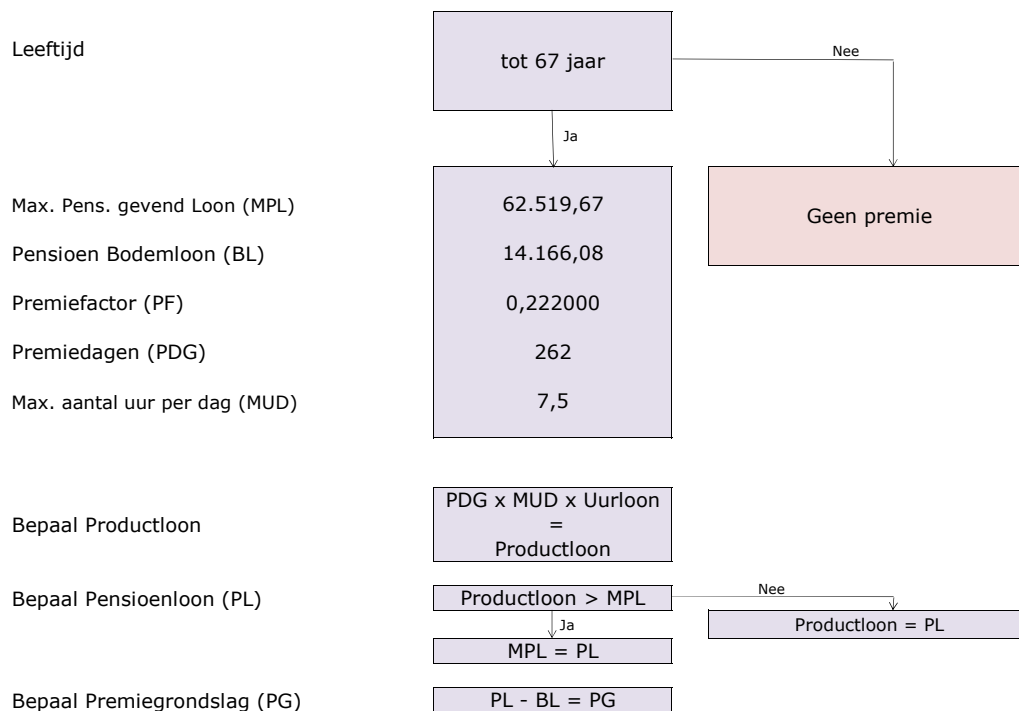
Leeftijd

tot 67 jaar

Nee

Ja

Geen premie

Max. Pens. gevend Loon (MPL) 62.519,67

Pensioen Bodemloon (BL) 14.166,08

Premiefactor (PF) 0,222000

Premiedagen (PDG) 262

Max. aantal uur per dag (MUD) 7,5

Bepaal Productloon

PDG x MUD x Uurloon = Productloon

Bepaal Pensioenloon (PL)

Productloon > MPL

Nee

Productloon = PL

Ja

MPL = PL

Bepaal Premiegrondslag (PG)

PL - BL = PG